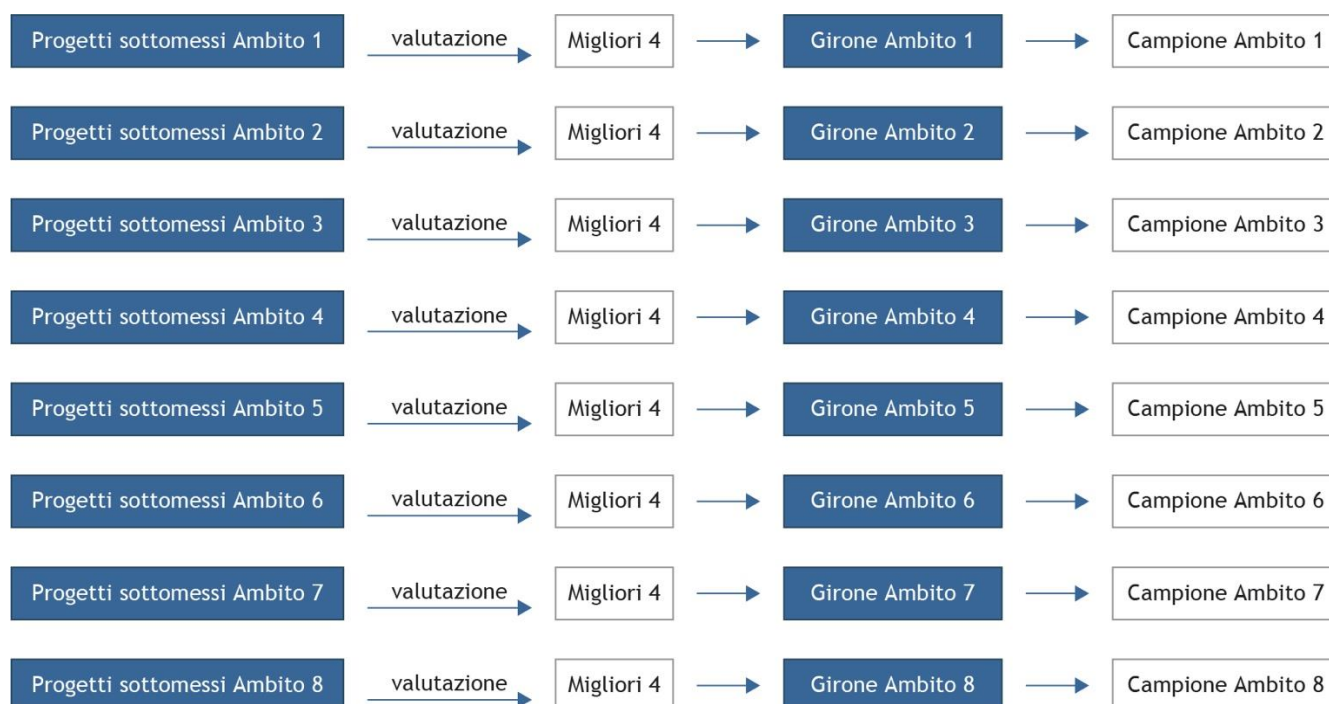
Progetti sottomessi Ambito 1 valutazione Migliori 4 Girone Ambito 1 Campione Ambito 1

Progetti sottomessi Ambito 2 valutazione Migliori 4 Girone Ambito 2 Campione Ambito 2

Progetti sottomessi Ambito 3 valutazione Migliori 4 Girone Ambito 3 Campione Ambito 3

Progetti sottomessi Ambito 4 valutazione Migliori 4 Girone Ambito 4 Campione Ambito 4

Progetti sottomessi Ambito 5 valutazione Migliori 4 Girone Ambito 5 Campione Ambito 5

Progetti sottomessi Ambito 6 valutazione Migliori 4 Girone Ambito 6 Campione Ambito 6

Progetti sottomessi Ambito 7 valutazione Migliori 4 Girone Ambito 7 Campione Ambito 7

Progetti sottomessi Ambito 8 valutazione Migliori 4 Girone Ambito 8 Campione Ambito 8